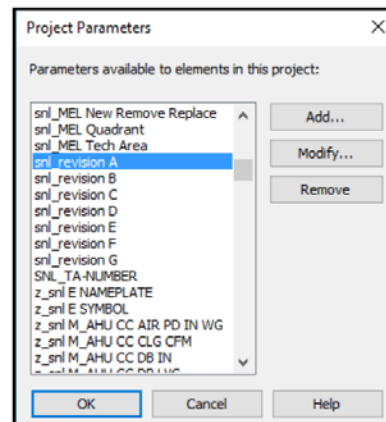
Project Parameters

×

Parameters available to elements in this project:

snl_MEL New Remove Replace
snl_MEL Quadrant
snl_MEL Tech Area
snl_revision A
snl_revision B
snl_revision C
snl_revision D
snl_revision E
snl_revision F
snl_revision G
SNL_TA-NUMBER
z_snl E NAMEPLATE
z_snl E SYMBOL
z_snl M_AHU CC AIR PD IN WG
z_snl M_AHU CC CLG CFM
z_snl M_AHU CC DB IN
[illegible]

Add...

Modify...

Remove

OK

Cancel

Help